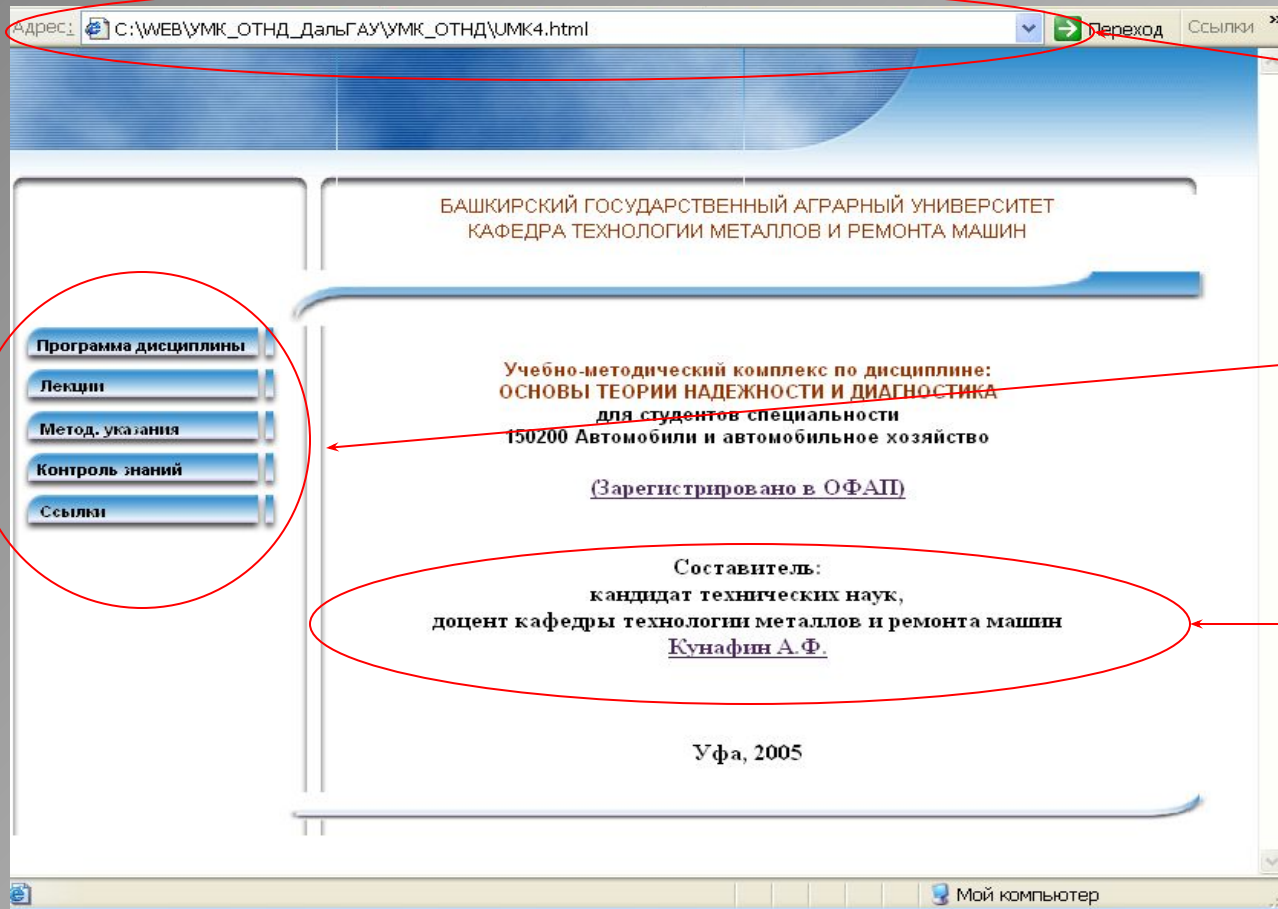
Адрес: C:\WEB\УМК_ОТНД_ДальГАУ\УМК_ОТНД\UMK4.html Переход Ссылки

БАШКИРСКИЙ ГОСУДАРСТВЕННЫЙ АГРАРНЫЙ УНИВЕРСИТЕТ
КАФЕДРА ТЕХНОЛОГИИ МЕТАЛЛОВ И РЕМОНТА МАШИН

Программа дисциплины
Лекции
Метод. указания
Контроль знаний
Ссылки

Учебно-методический комплекс по дисциплине:
ОСНОВЫ ТЕОРИИ НАДЕЖНОСТИ И ДИАГНОСТИКА
для студентов специальности
150200 Автомобили и автомобильное хозяйство

(Зарегистрировано в ОФАП)

Составитель:
кандидат технических наук,
доцент кафедры технологии металлов и ремонта машин
Кунафин А.Ф.

Уфа, 2005

Мой компьютер